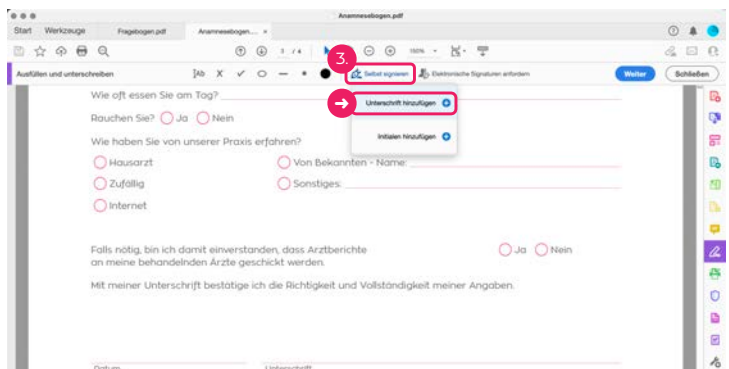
Anamnesebogen.pdf

Start Werkzeuge Fragebogen.pdf Anamnesebogen.... ×

3 / 4 150%

Ausfüllen und unterschreiben

3.

Selbst signieren

Elektronische Signaturen anfordern

Weiter

Schließen

Wie oft essen Sie am Tag?

Unterschrift hinzufügen

Rauchen Sie? Ja Nein

Initialen hinzufügen

Wie haben Sie von unserer Praxis erfahren?

Hausarzt

Von Bekannten - Name:

Zufällig

Sonstiges:

Internet

Falls nötig, bin ich damit einverstanden, dass Arztberichte an meine behandelnden Ärzte geschickt werden.

Ja Nein

Mit meiner Unterschrift bestätige ich die Richtigkeit und Vollständigkeit meiner Angaben.

Datum

Unterschrift